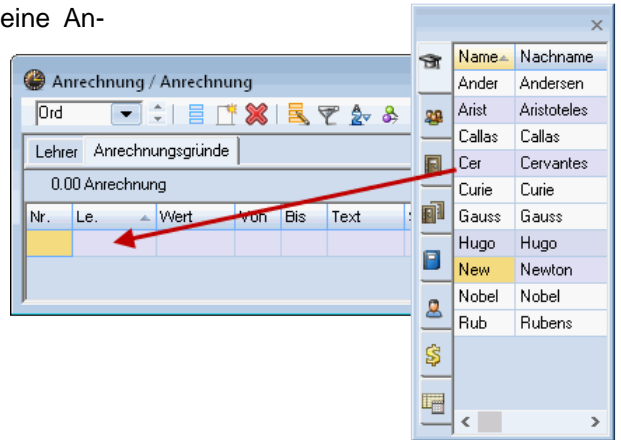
eine An-

Anrechnung / Anrechnung

Ord

Lehrer Anrechnungsgründe

0.00 Anrechnung

| Nr. | Le. | Wert | Von | Bis | Text |
|---|---|---|---|---|---|
| | | | | | |

×

| Name | Nachname |
|---|---|
| Ander | Andersen |
| Arist | Aristoteles |
| Callas | Callas |
| Cer | Cervantes |
| Curie | Curie |
| Gauss | Gauss |
| Hugo | Hugo |
| New | Newton |
| Nobel | Nobel |
| Rub | Rubens |